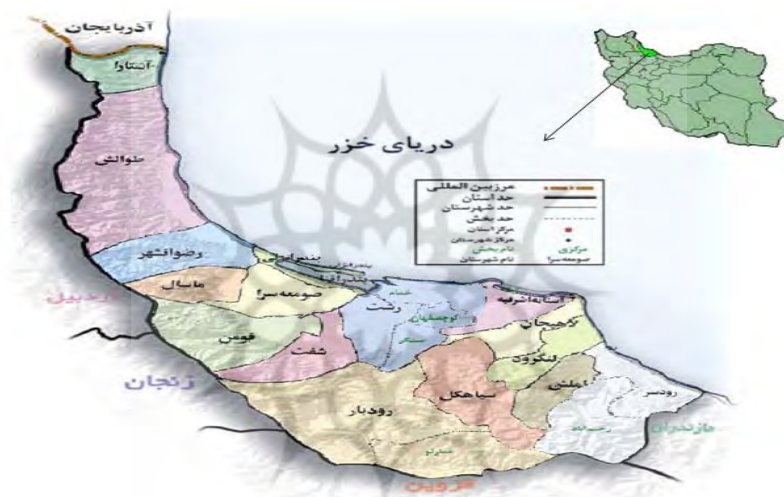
آذربایجان
آستارا
دریای خزر
مرزبین المللی
حد استان
حد شهرستان
حد بخش
مرکز استان
مرکز شهرستان
نام بخش
نام شهرستان
مرکزی
صومعه سرا
طوالش
رضوانشهر
بندرانزلی
ماسال
صومعه سرا
رشت
آستانه اشرفیه
لاهیجان
اردبیل
فومن
شفت
لنگرود
رودسر
املش
سیاهکل
زنجان
رودبار
مازندران
قزوین
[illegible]